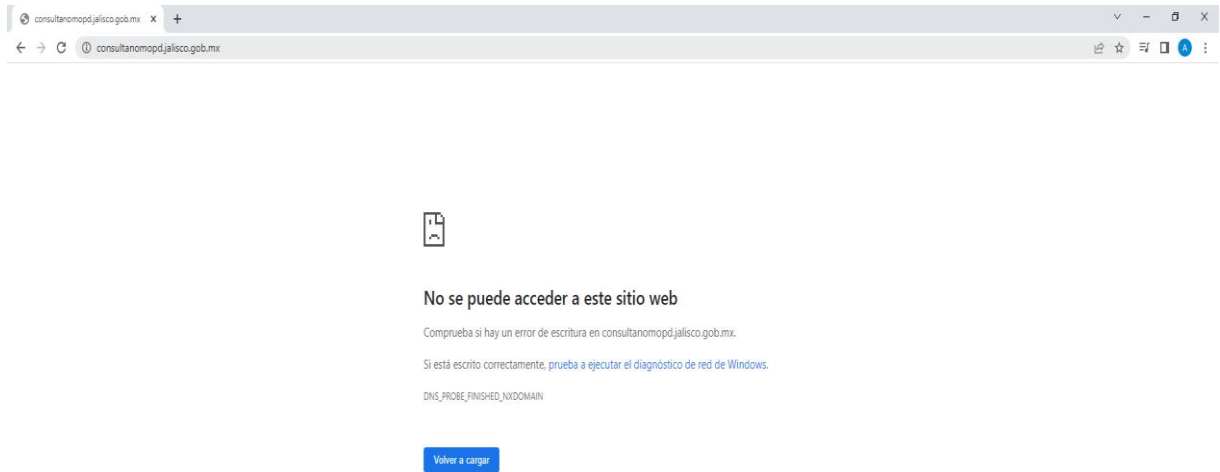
consultanomopd.jalisco.gob.mx ×
+
consultanomopd.jalisco.gob.mx
A

No se puede acceder a este sitio web

Comprueba si hay un error de escritura en consultanomopd.jalisco.gob.mx.

Si está escrito correctamente, prueba a ejecutar el diagnóstico de red de Windows.

DNS_PROBE_FINISHED_NXDOMAIN

Volver a cargar